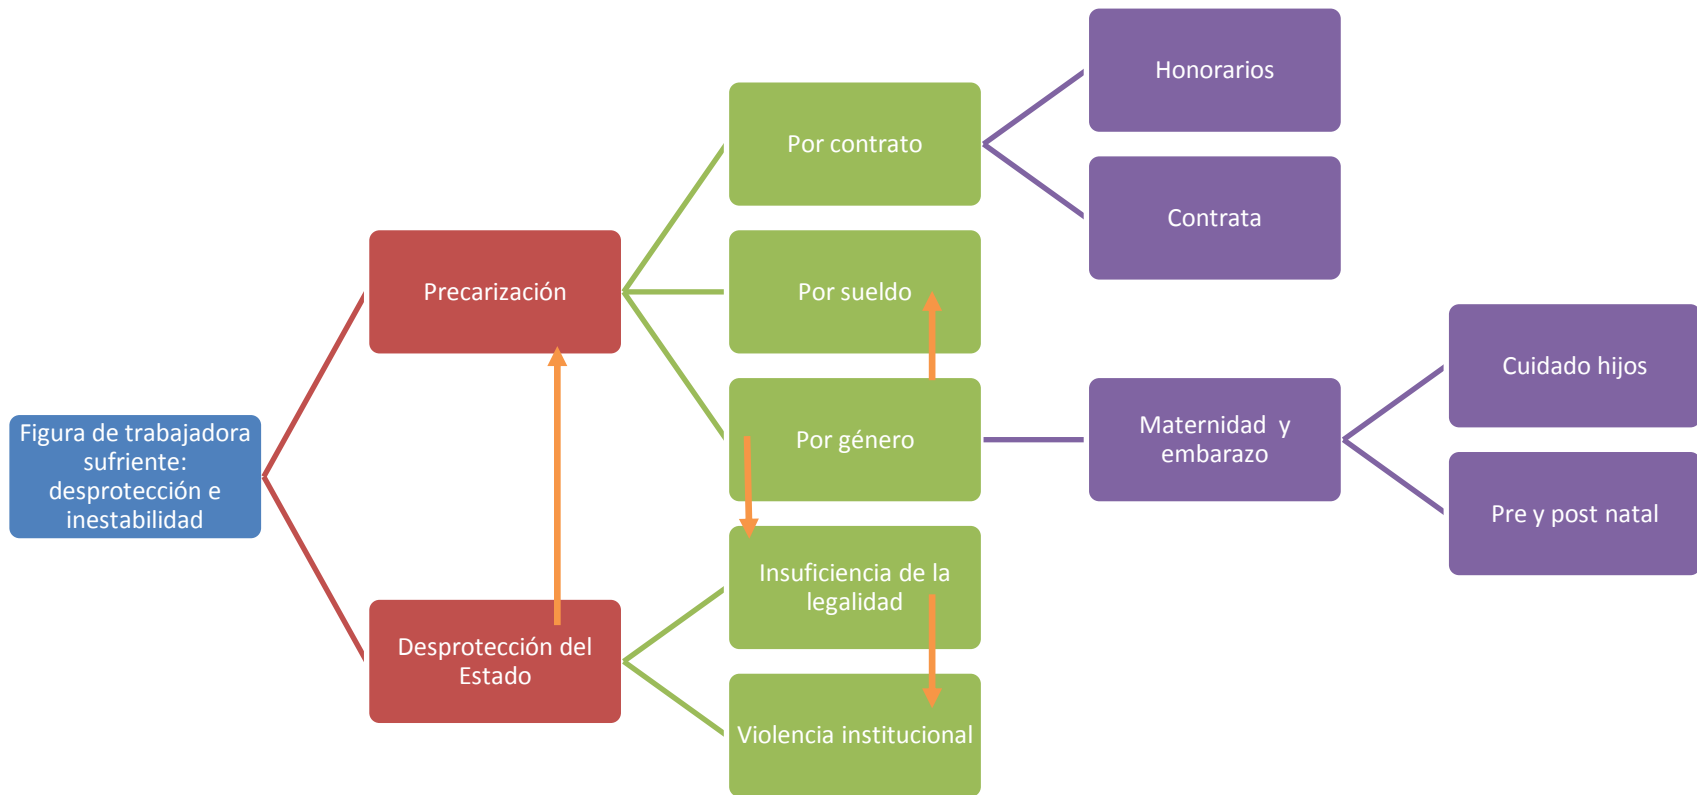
Figura de trabajadora sufriente: desprotección e inestabilidad

Precarización

Desprotección del Estado

Por contrato

Por sueldo

Por género

Insuficiencia de la legalidad

Violencia institucional

Honorarios

Contrata

Maternidad y embarazo

Cuidado hijos

Pre y post natal